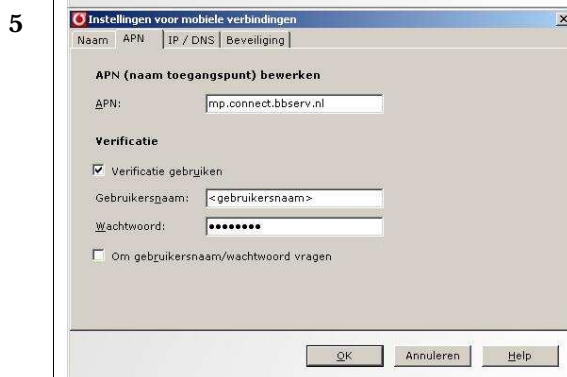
5

Instellingen voor mobiele verbindingen

×

Naam | APN | IP / DNS | Beveiliging

APN (naam toegangspunt) bewerken

APN: mp.connect.bbserv.nl

Verificatie

☑ Verificatie gebruiken

Gebruikersnaam: <gebruikersnaam>

Wachtwoord: ••••••••

☐ Om gebruikersnaam/wachtwoord vragen

OK | Annuleren | Help